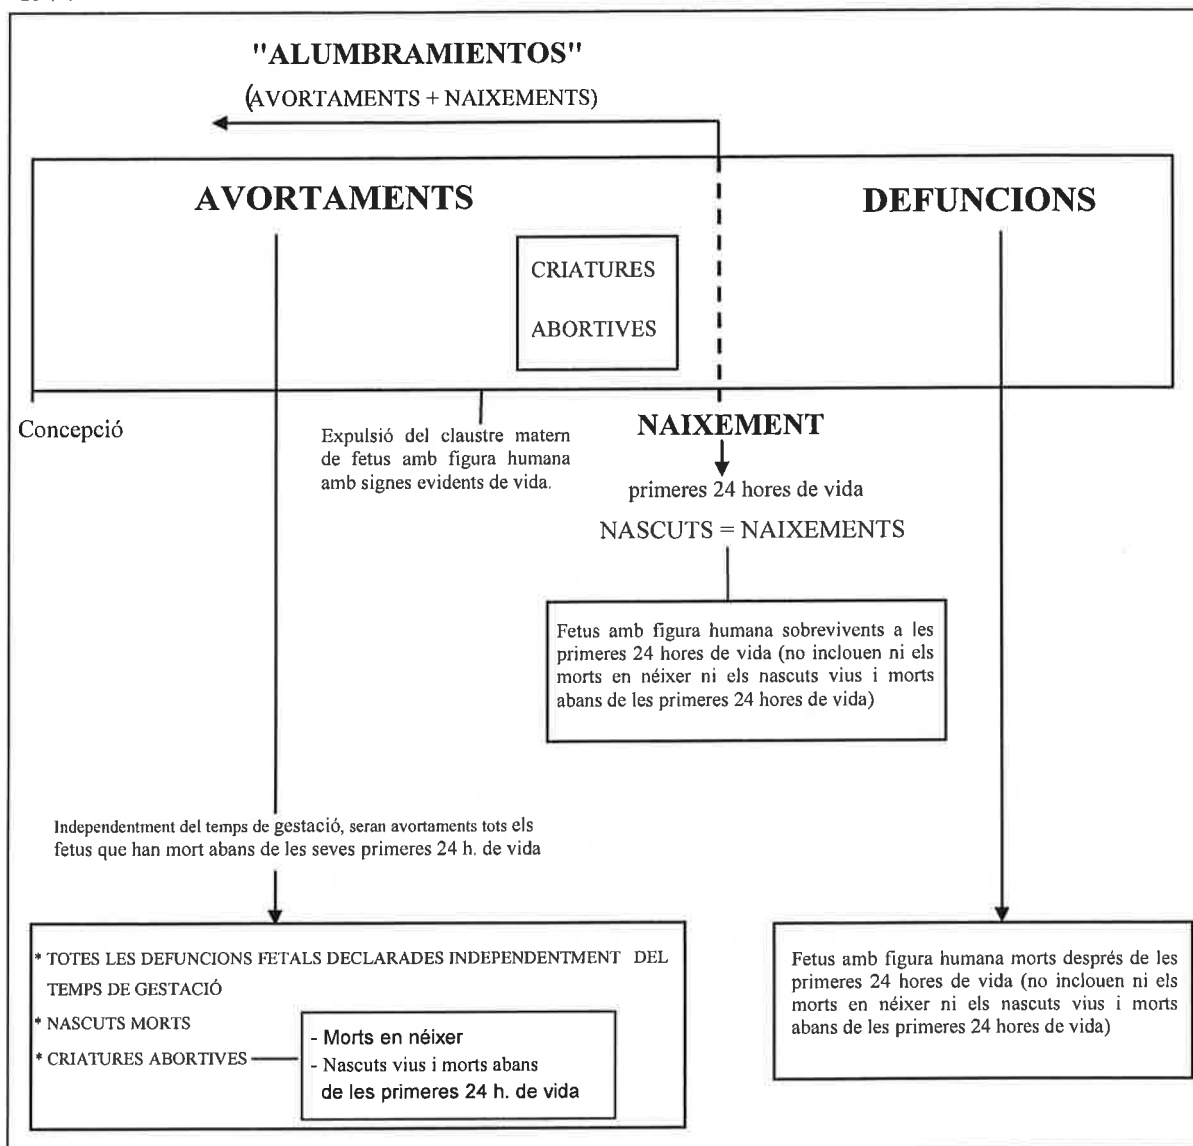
"ALUMBRAMIENTOS"
(AVORTAMENTS + NAIXEMENTS)

AVORTAMENTS

CRIATURES
ABORTIVES

DEFUNCIONS

Concepció

Expulsió del claustre matern de fetus amb figura humana amb signes evidents de vida.

NAIXEMENT

primeres 24 hores de vida

NASCUTS = NAIXEMENTS

Fetus amb figura humana sobrevivents a les primeres 24 hores de vida (no inclouen ni els morts en néixer ni els nascuts vius i morts abans de les primeres 24 hores de vida)

Independentment del temps de gestació, seran avortaments tots els fetus que han mort abans de les seves primeres 24 h. de vida

* TOTES LES DEFUNCIONS FETALS DECLARADES INDEPENDENTMENT DEL TEMPS DE GESTACIÓ
* NASCUTS MORTS
* CRIATURES ABORTIVES

- Morts en néixer
- Nascuts vius i morts abans de les primeres 24 h. de vida

Fetus amb figura humana morts després de les primeres 24 hores de vida (no inclouen ni els morts en néixer ni els nascuts vius i morts abans de les primeres 24 hores de vida)